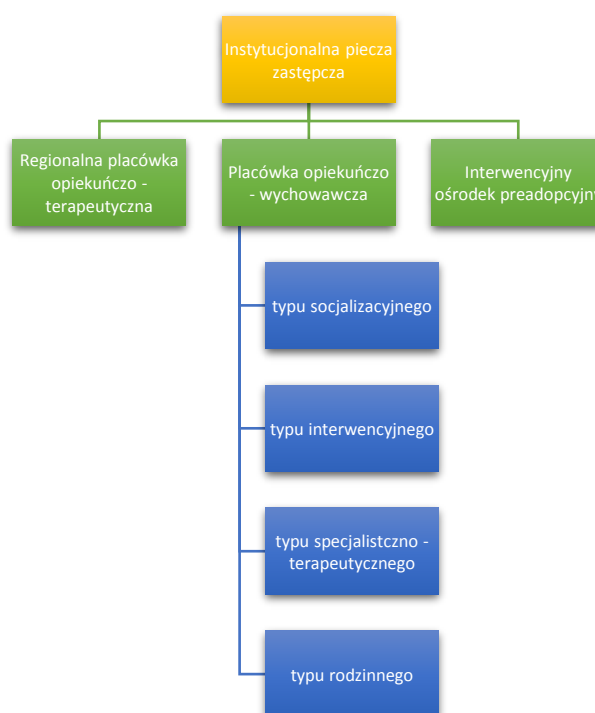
Instytucjonalna piecza zastępcza

Regionalna placówka opiekuńczo - terapeutyczna

Placówka opiekuńczo - wychowawcza

Interwencyjny ośrodek preadopcyjny

typu socjalizacyjnego

typu interwencyjnego

typu specjalistyczno - terapeutycznego

typu rodzinnego